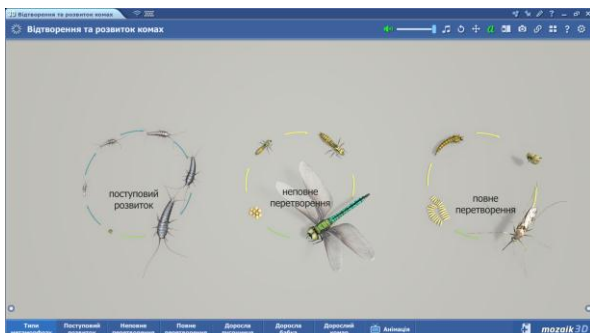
Відтворення та розвиток комах

Відтворення та розвиток комах

поступовий розвиток

неповне перетворення

повне перетворення

Типи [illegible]

Поступовий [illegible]

Неповне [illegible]

Повне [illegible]

Доросла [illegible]

Доросла бабка

Дорослий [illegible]

Анімація

mozaik3D